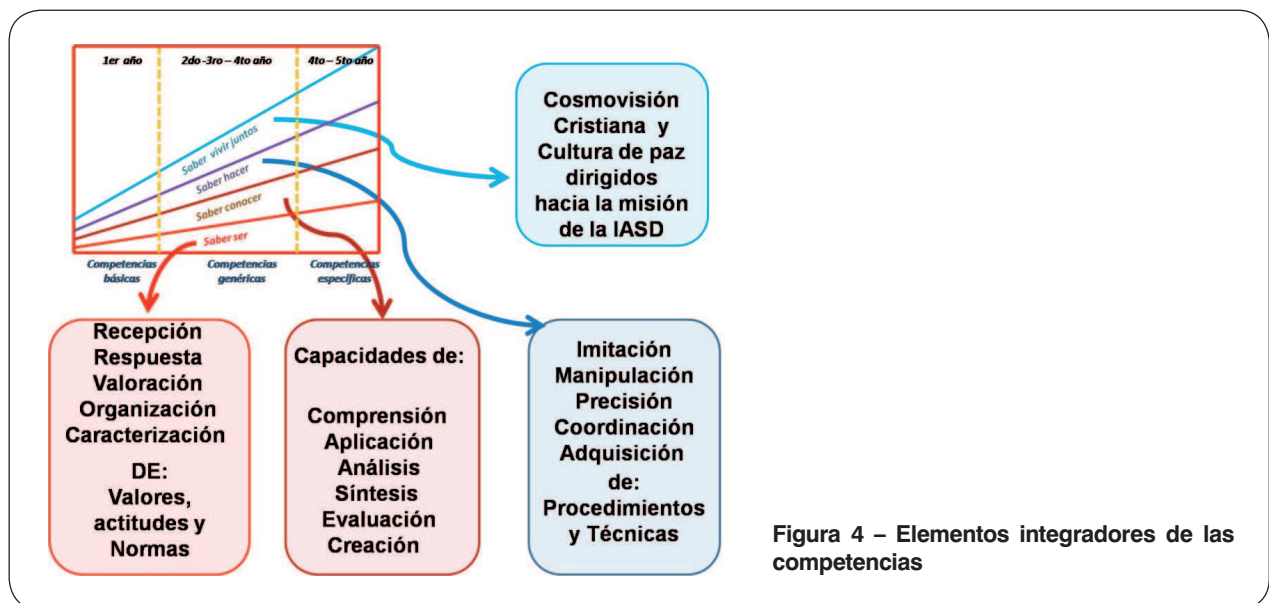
1er año

2do -3ro – 4to año

4to – 5to año

Saber vivir juntos

Saber hacer

Saber conocer

Saber ser

Competencias básicas

Competencias genéricas

Competencias específicas

Cosmovisión Cristiana y Cultura de paz dirigidos hacia la misión de la IASD

Recepción
Respuesta
Valoración
Organización
Caracterización

DE:
Valores, actitudes y Normas

Capacidades de:

Comprensión
Aplicación
Análisis
Síntesis
Evaluación
Creación

Imitación
Manipulación
Precisión
Coordinación
Adquisición de:
Procedimientos y Técnicas

Figura 4 – Elementos integradores de las competencias